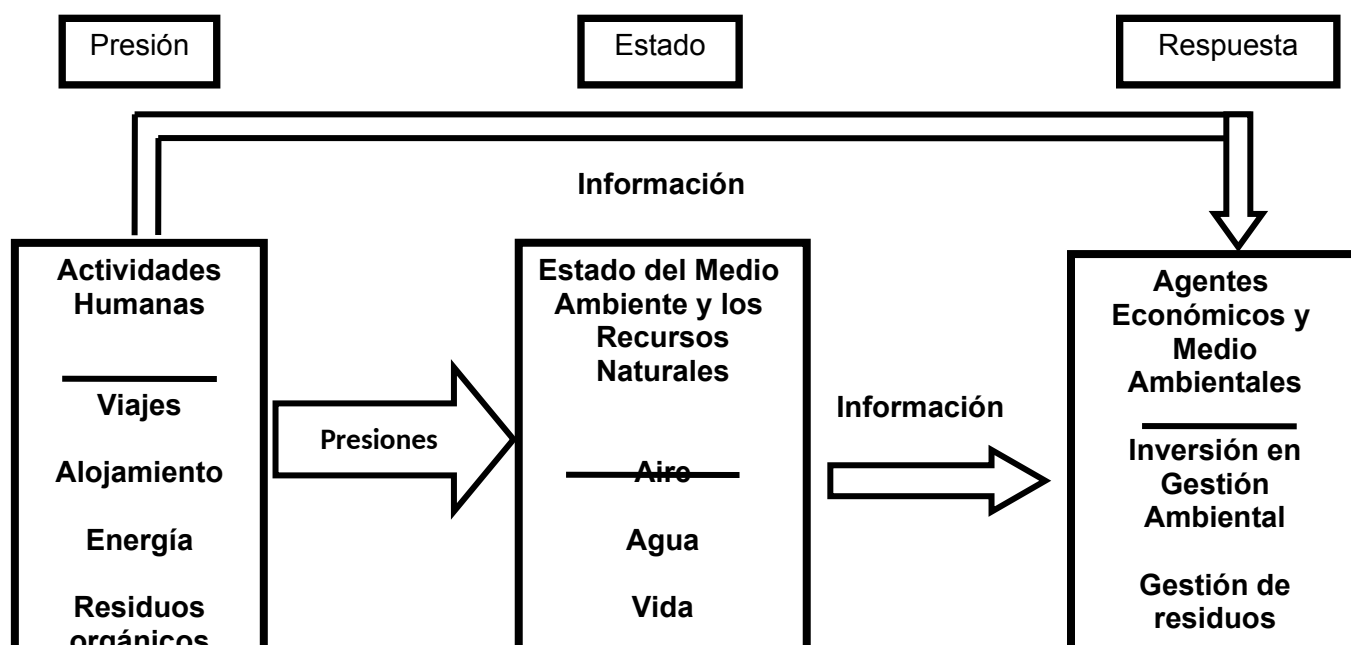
Presión

Estado

Respuesta

Información

Actividades Humanas

Viajes

Alojamiento

Energía

Residuos orgánicos

Presiones

Estado del Medio Ambiente y los Recursos Naturales

Aire

Agua

Vida

Información

Agentes Económicos y Medio Ambientales

Inversión en Gestión Ambiental

Gestión de residuos